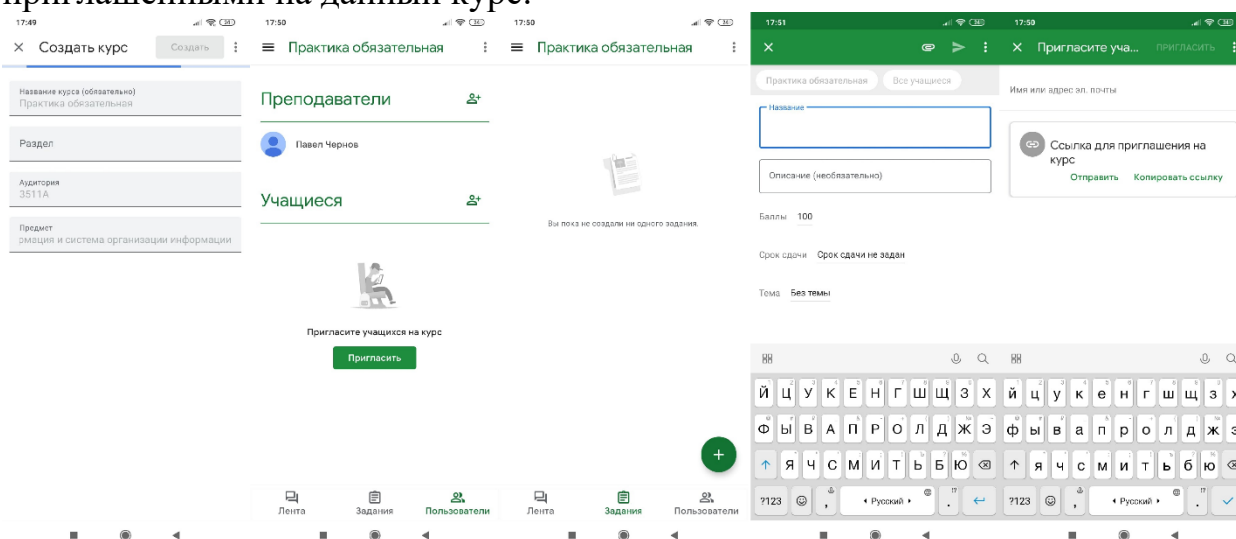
приглашенными на данный курс.

17:49
× Создать курс Создать ⋮
Название курса (обязательно)
Практика обязательная
Раздел
Аудитория
3511А
Предмет
рмация и система организации информации

17:50
≡ Практика обязательная ⋮
Преподаватели
Павел Чернов
Учащиеся
Пригласите учащихся на курс
Пригласить
Лента Задания Пользователи

17:50
≡ Практика обязательная ⋮
Вы пока не создали ни одного задания.
+
Лента Задания Пользователи

17:51
×
Практика обязательная Все учащиеся
Название
Описание (необязательно)
Баллы 100
Срок сдачи Срок сдачи не задан
Тема Без темы
й ц у к е н г ш щ з х
ф ы в а п р о л д ж э
я ч с м и т ь б ю
?123 ☺ , ‹ Русский › .

17:50
× Пригласите уча... ПРИГЛАСИТЬ ⋮
Имя или адрес эл. почты
Ссылка для приглашения на курс
Отправить Копировать ссылку
й ц у к е н г ш щ з х
ф ы в а п р о л д ж э
я ч с м и т ь б ю
?123 ☺ , ‹ Русский › .